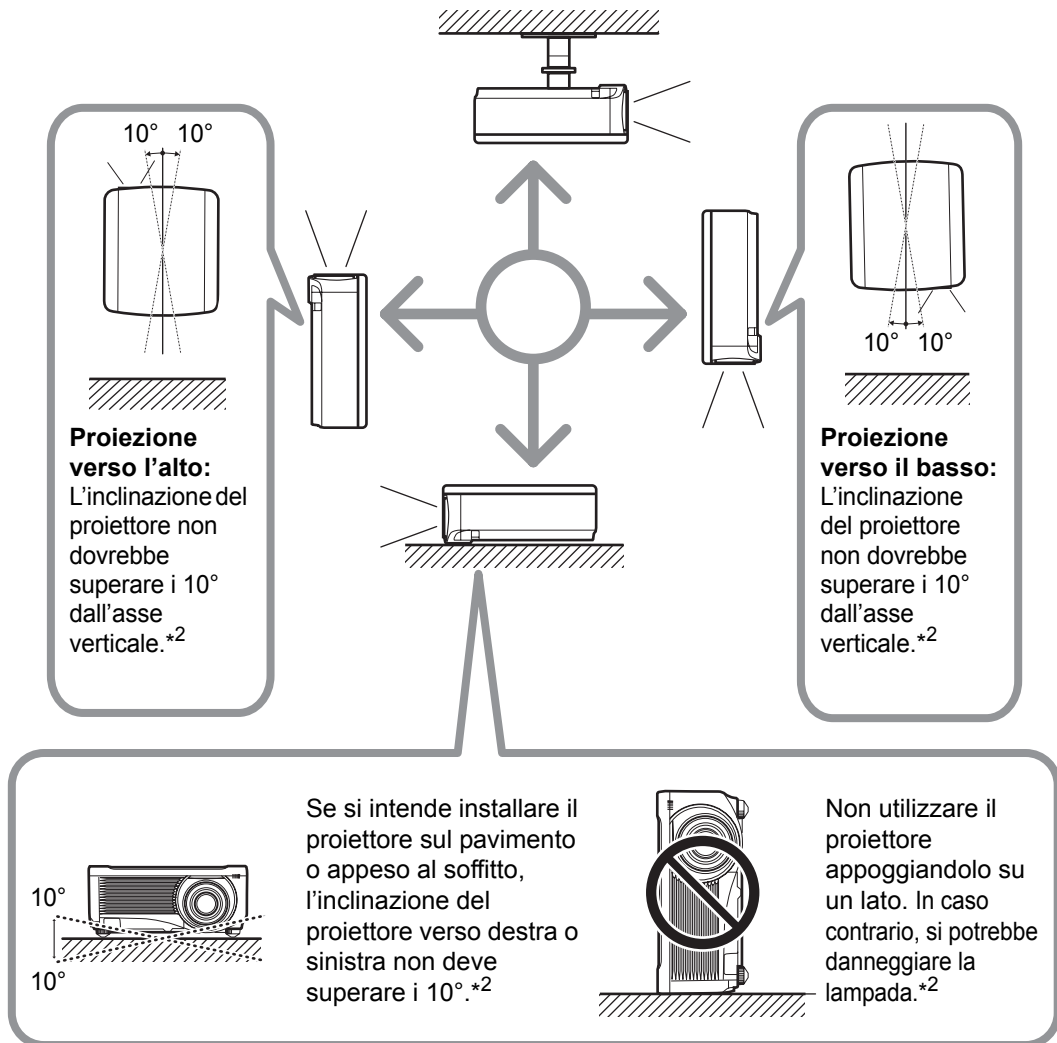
10° 10°

**Proiezione verso l'alto:** L'inclinazione del proiettore non dovrebbe superare i 10° dall'asse verticale.*$^2$

10° 10°

**Proiezione verso il basso:** L'inclinazione del proiettore non dovrebbe superare i 10° dall'asse verticale.*$^2$

10°

10°

Se si intende installare il proiettore sul pavimento o appeso al soffitto, l'inclinazione del proiettore verso destra o sinistra non deve superare i 10°.*$^2$

Non utilizzare il proiettore appoggiandolo su un lato. In caso contrario, si potrebbe danneggiare la lampada.*$^2$